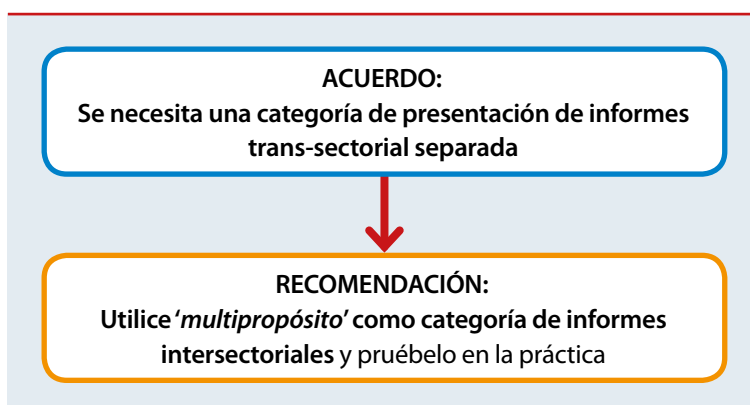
ACUERDO:
Se necesita una categoría de presentación de informes trans-sectorial separada

RECOMENDACIÓN:
Utilice '*multipropósito*' como categoría de informes intersectoriales y pruébelo en la práctica